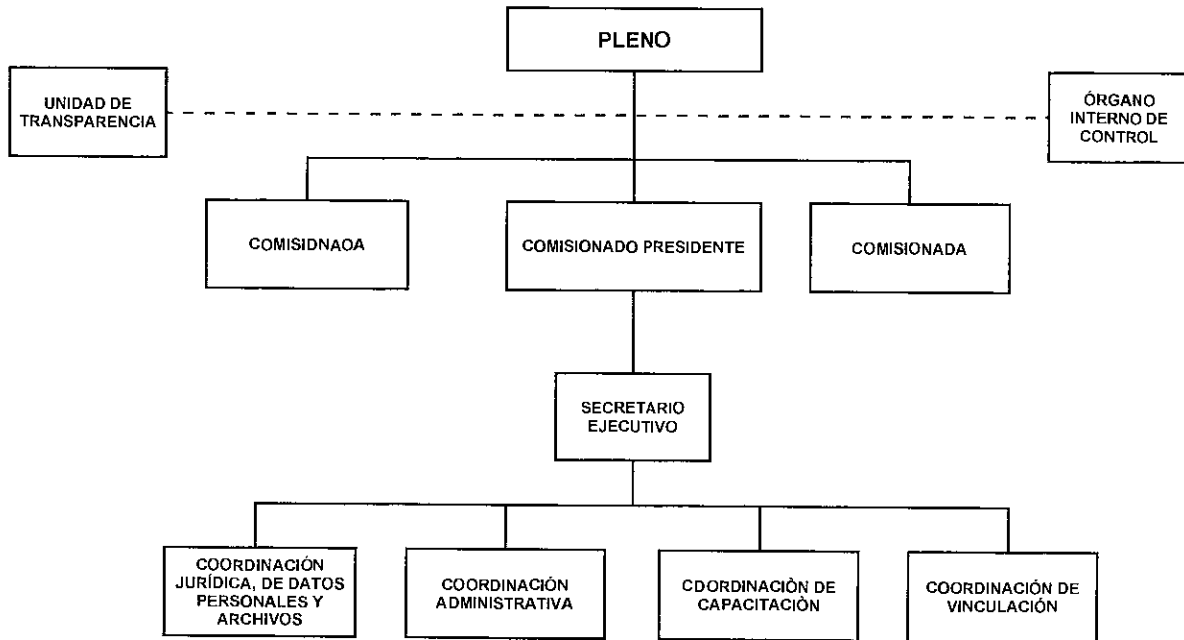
PLENO

UNIDAD DE TRANSPARENCIA

ÓRGANO INTERNO DE CONTROL

COMISIDNAOA

COMISIONADO PRESIDENTE

COMISIONADA

SECRETARIO EJECUTIVO

COORDINACIÓN JURÍDICA, DE DATOS PERSONALES Y ARCHIVOS

COORDINACIÓN ADMINISTRATIVA

CDORDINACIÒN DE CAPACITACIÒN

COORDINACIÓN DE VINCULACIÓN